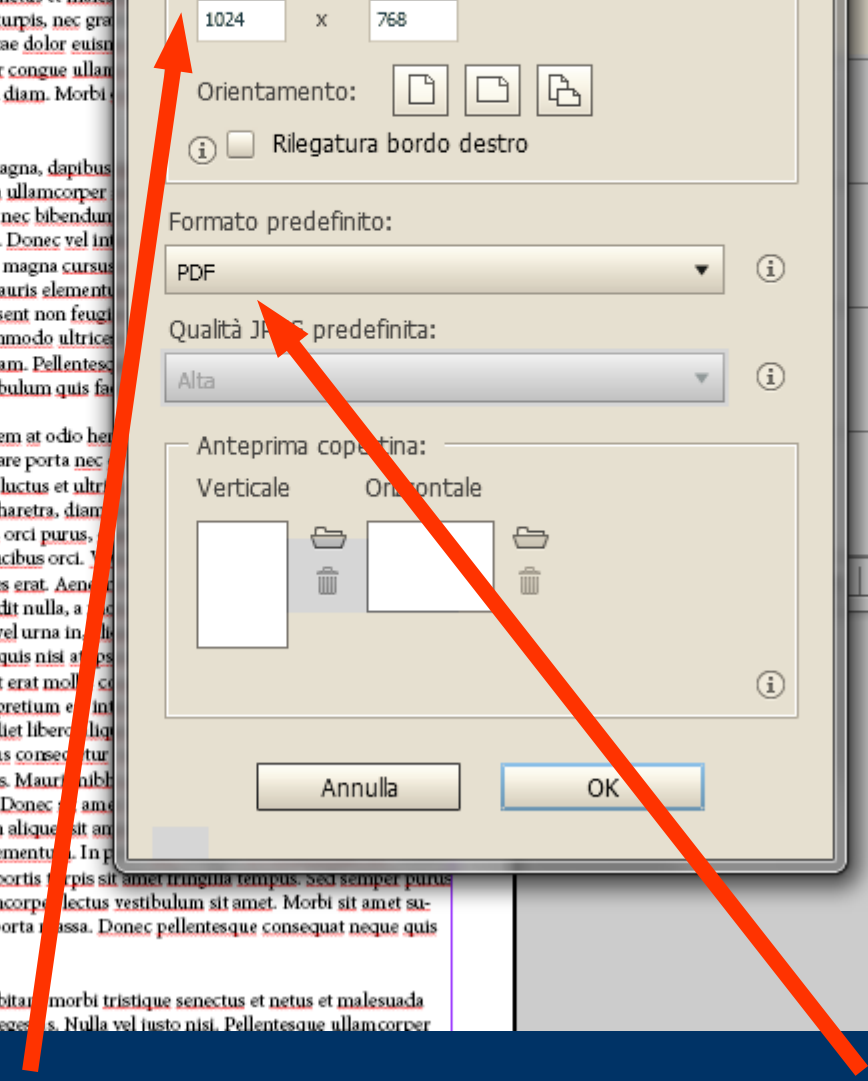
1024 x 768

Orientamento:

Rilegatura bordo destro

Formato predefinito:

PDF

Qualità J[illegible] predefinita:

Alta

Anteprima cop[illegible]tina:

Verticale

Or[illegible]ontale

Annulla

OK

turpis, nec gra
ae dolor euism
r congue ullam
diam. Morbi

agna, dapibus
ullamcorper
nec bibendum
. Donec vel in
magna cursus
auris element
sent non feugi
nmodo ultrice
am. Pellentesq
bulum quis fa

em at odio he
are porta nec
luctus et ultr
haretra, diam
orci purus,
cibus orci.
es erat. Aene
dit nulla, a
vel urna in
quis nisi a
t erat moll
retium e
iet libero
s consec
s. Mauri
Donec
aliqu
mentu . In p
eortis turpis sit amet fringilla tempus. Sed semper purus
corpe lectus vestibulum sit amet. Morbi sit amet suporta massa. Donec pellentesque consequat neque quis

bita morbi tristique senectus et netus et malesuada
eges s. Nulla vel iusto nisi. Pellentesque ullamcorper